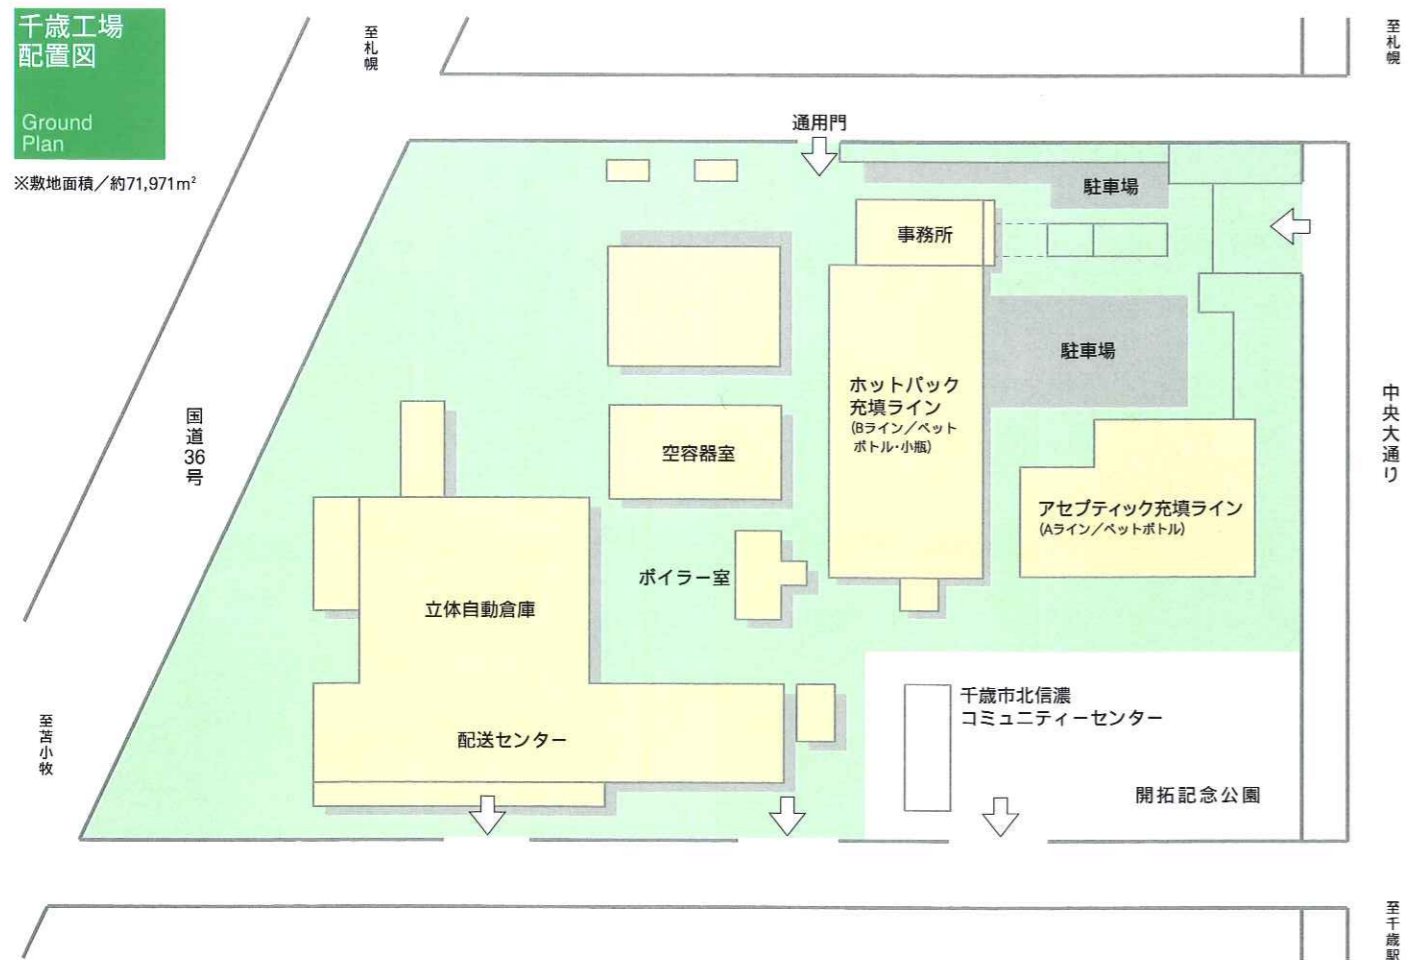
千歳工場
配置図

Ground Plan

※敷地面積／約71,971m²

至札幌

至札幌

通用門

駐車場

事務所

駐車場

ホットパック充填ライン
(Bライン／ペットボトル・小瓶)

空容器室

国道36号

中央大通り

アセプティック充填ライン
(Aライン／ペットボトル)

ボイラー室

立体自動倉庫

千歳市北信濃
コミュニティーセンター

至苫小牧

配送センター

開拓記念公園

至千歳駅